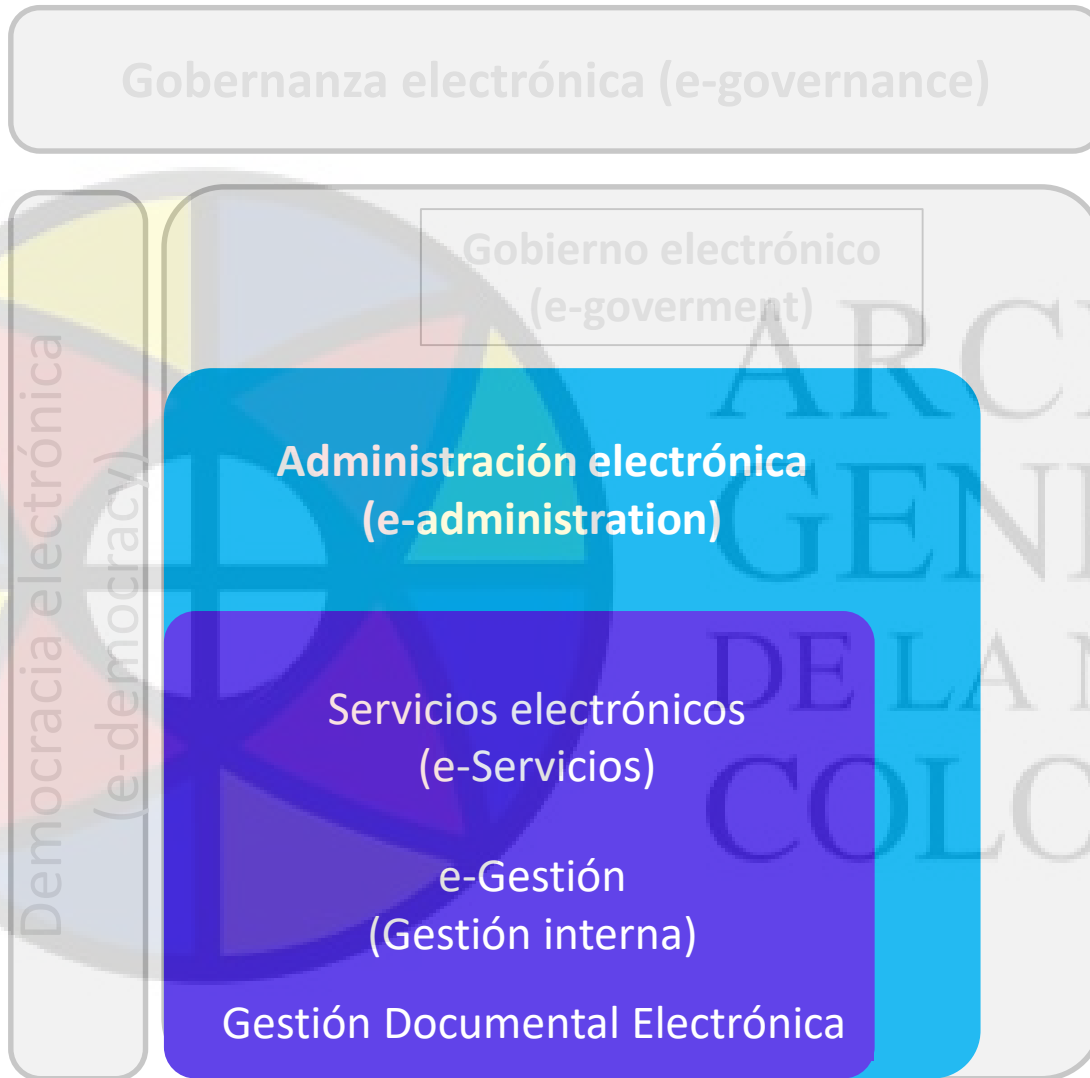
Gobernanza electrónica (e-governance)

Democracia electrónica (e-democracy)

Gobierno electrónico (e-goverment)

Administración electrónica (e-administration)

Servicios electrónicos (e-Servicios)

e-Gestión (Gestión interna)

Gestión Documental Electrónica

ARCH
GENE
DE LA N
COLO